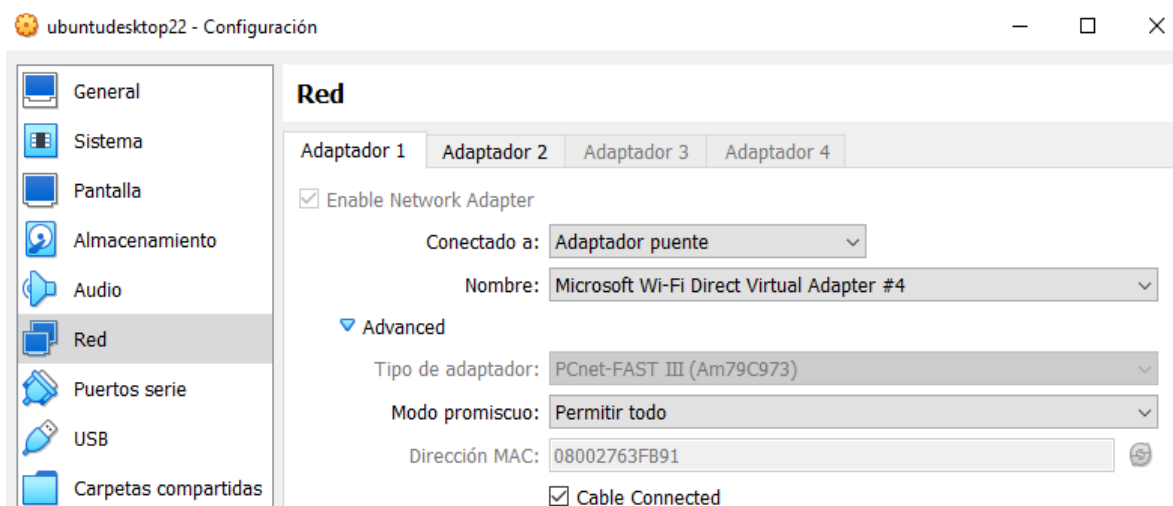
ubuntudesktop22 - Configuración

General
Sistema
Pantalla
Almacenamiento
Audio
Red
Puertos serie
USB
Carpetas compartidas

Red

Adaptador 1 | Adaptador 2 | Adaptador 3 | Adaptador 4

☑ Enable Network Adapter

Conectado a: Adaptador puente
Nombre: Microsoft Wi-Fi Direct Virtual Adapter #4

Advanced

Tipo de adaptador: PCnet-FAST III (Am79C973)
Modo promiscuo: Permitir todo
Dirección MAC: 08002763FB91

☑ Cable Connected